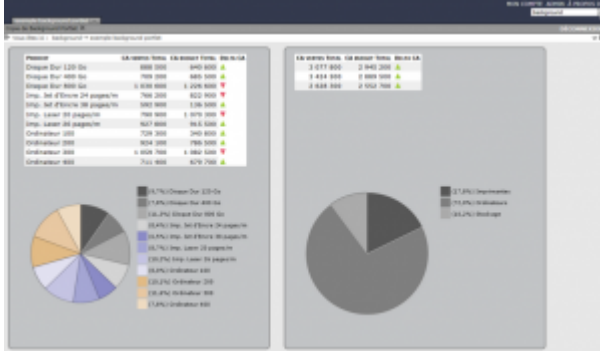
MON COMPTE ADMIN À PROPOS
background

DÉCONNEXION

| Produit | CA Ventes Total | CA Budget Total | Écart CA |
|---|---|---|---|
| Disque Dur 120 Go | 880 000 | 840 600 | |
| Disque Dur 400 Go | 709 200 | 685 500 | |
| Disque Dur 600 Go | 1 030 000 | 1 226 600 | |
| Imp. Jet d'Encre 24 pages/m | 790 200 | 822 900 | |
| Imp. Jet d'Encre 38 pages/m | 592 900 | 136 500 | |
| Imp. Laser 20 pages/m | 790 900 | 1 070 200 | |
| Imp. Laser 30 pages/m | 927 800 | 953 500 | |
| Ordinateur 100 | 729 300 | 340 800 | |
| Ordinateur 200 | 934 200 | 798 300 | |
| Ordinateur 300 | 1 059 700 | 1 082 500 | |
| Ordinateur 600 | 711 400 | 679 700 | |

(4,7%) Disque Dur 120 Go
(7,6%) Disque Dur 400 Go
(11,2%) Disque Dur 600 Go
(9,4%) Imp. Jet d'Encre 24 pages/m
(8,4%) Imp. Jet d'Encre 38 pages/m
(9,4%) Imp. Laser 20 pages/m
(10,2%) Imp. Laser 30 pages/m
(9,0%) Ordinateur 100
(10,2%) Ordinateur 200
(10,4%) Ordinateur 300
(7,8%) Ordinateur 600

| CA Ventes Total | CA Budget Total | Écart CA |
|---|---|---|
| 2 077 800 | 2 940 200 | |
| 2 414 300 | 2 869 500 | |
| 3 618 300 | 2 552 700 | |

(17,8%) Imprimantes
(71,0%) Ordinateurs
(11,2%) Stockage